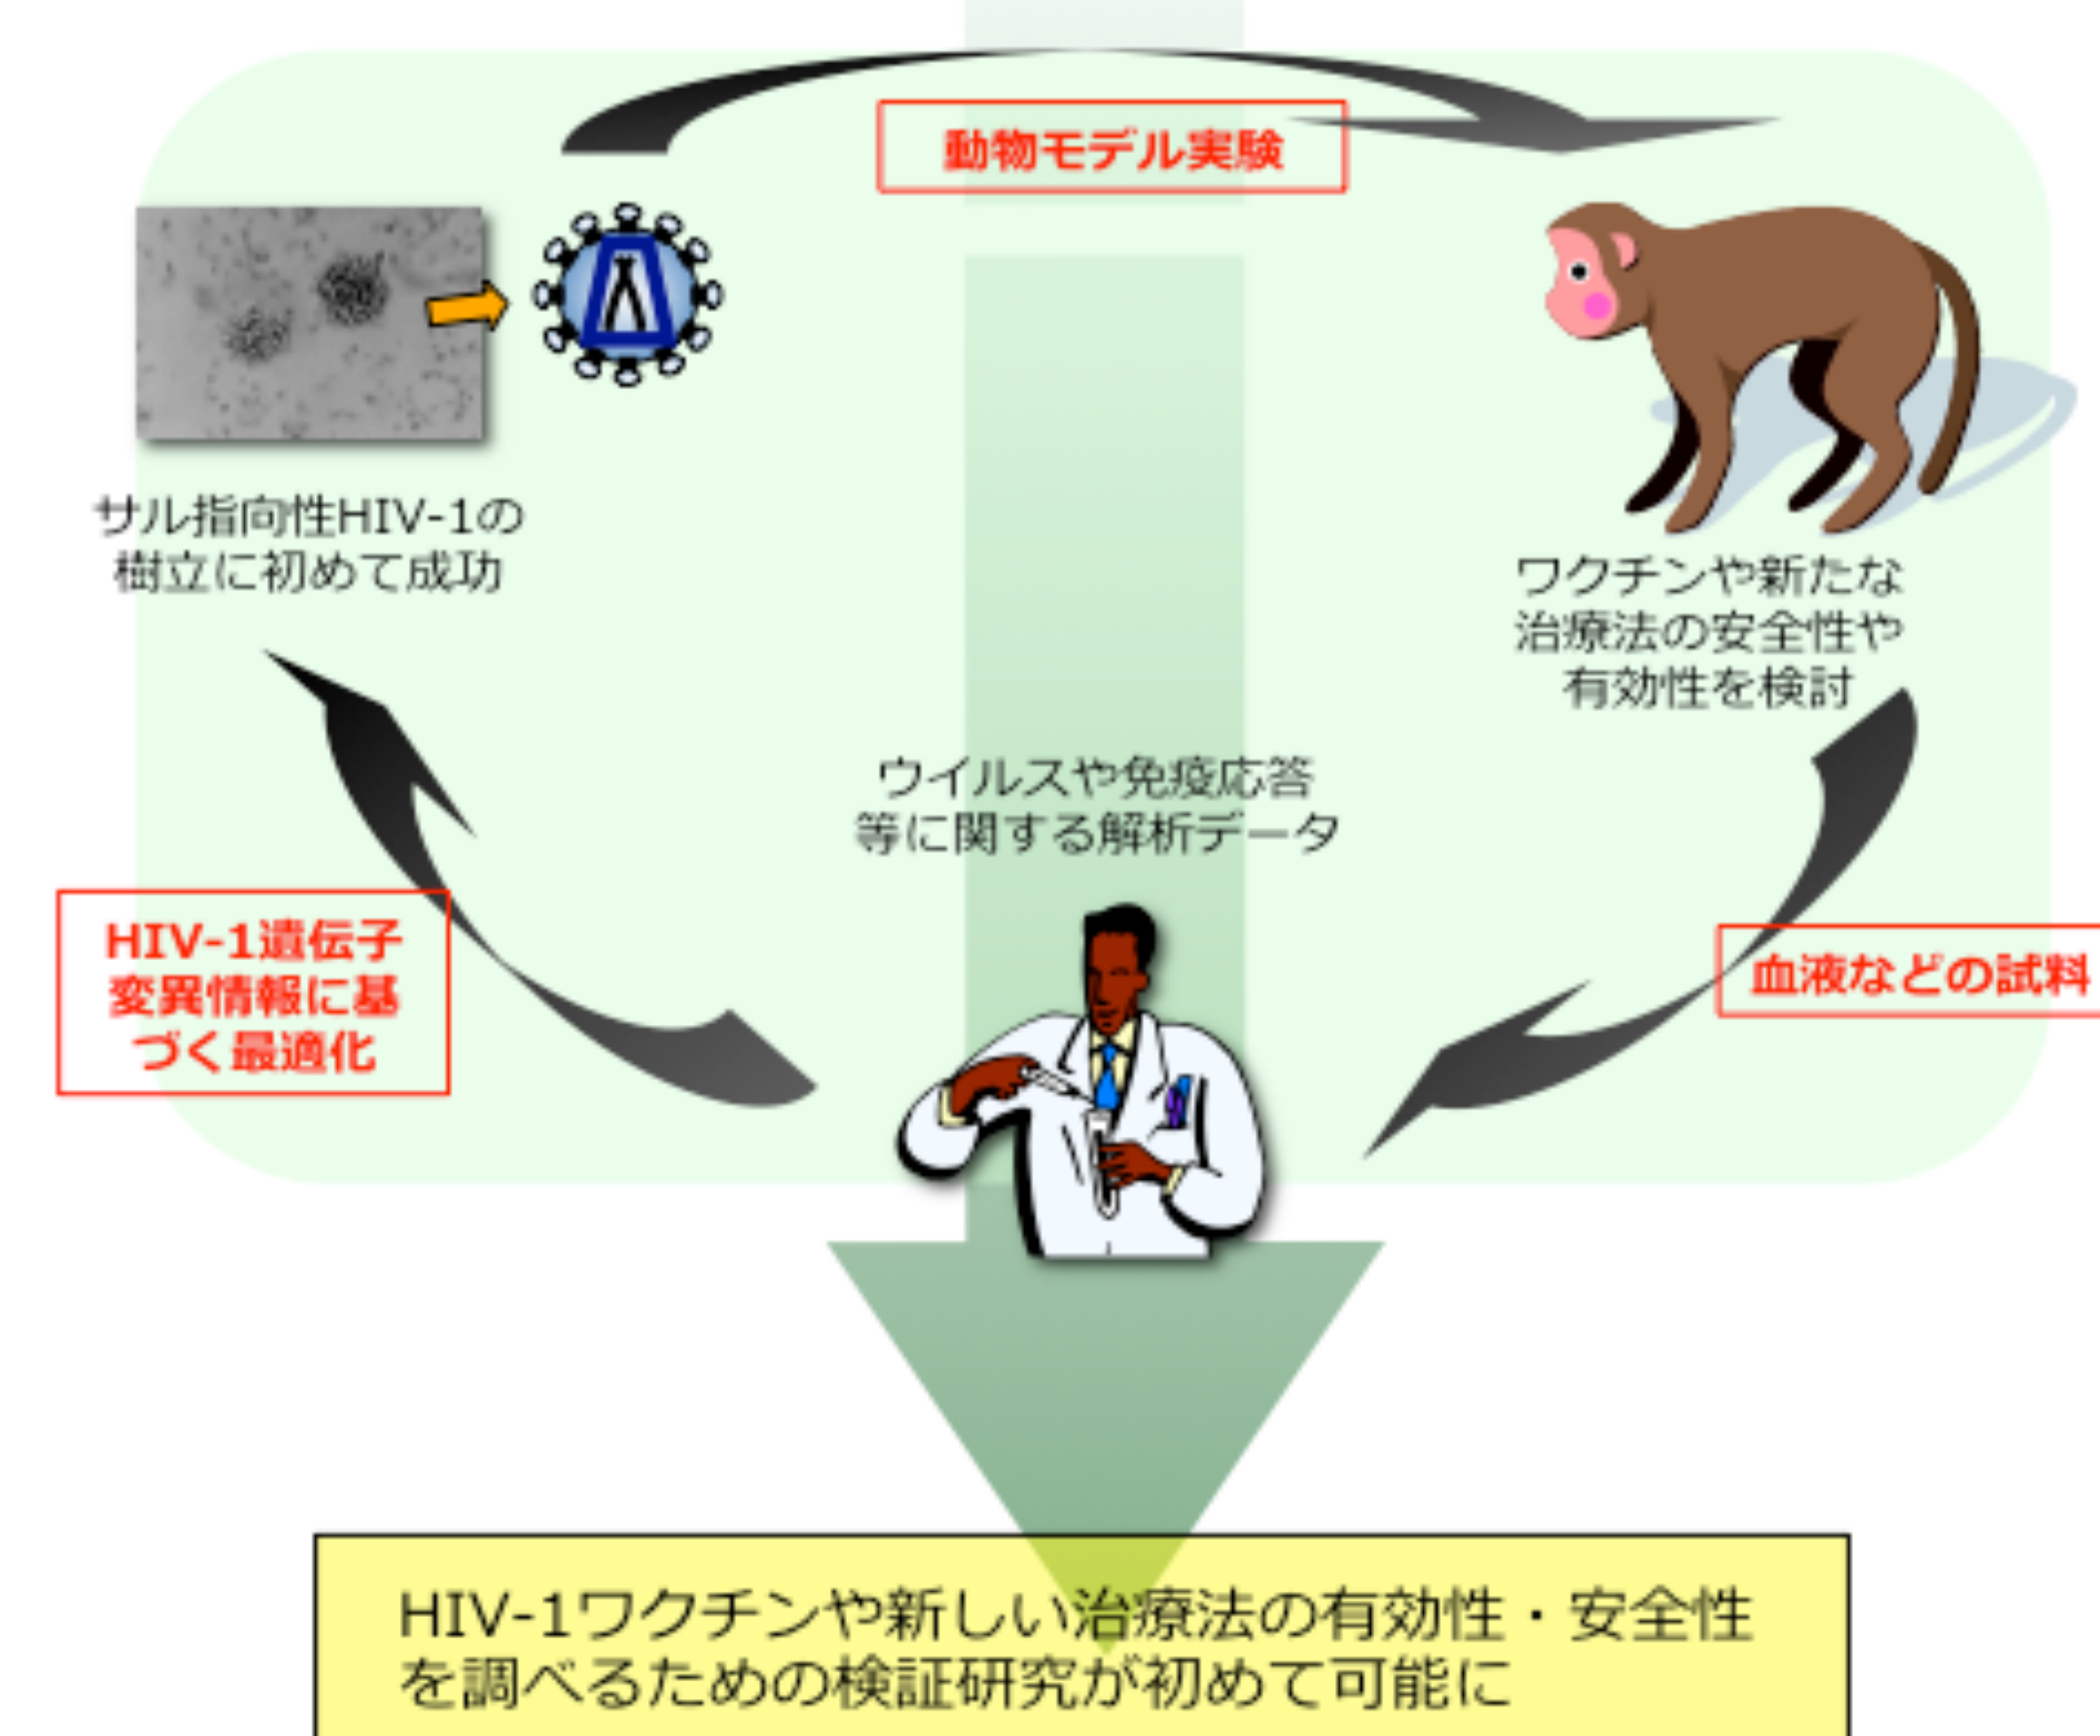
動物モデル実験

サル指向性HIV-1の樹立に初めて成功

ワクチンや新たな治療法の安全性や有効性を検討

ウイルスや免疫応答等に関する解析データ

HIV-1遺伝子変異情報に基づく最適化

血液などの試料

HIV-1ワクチンや新しい治療法の有効性・安全性を調べるための検証研究が初めて可能に